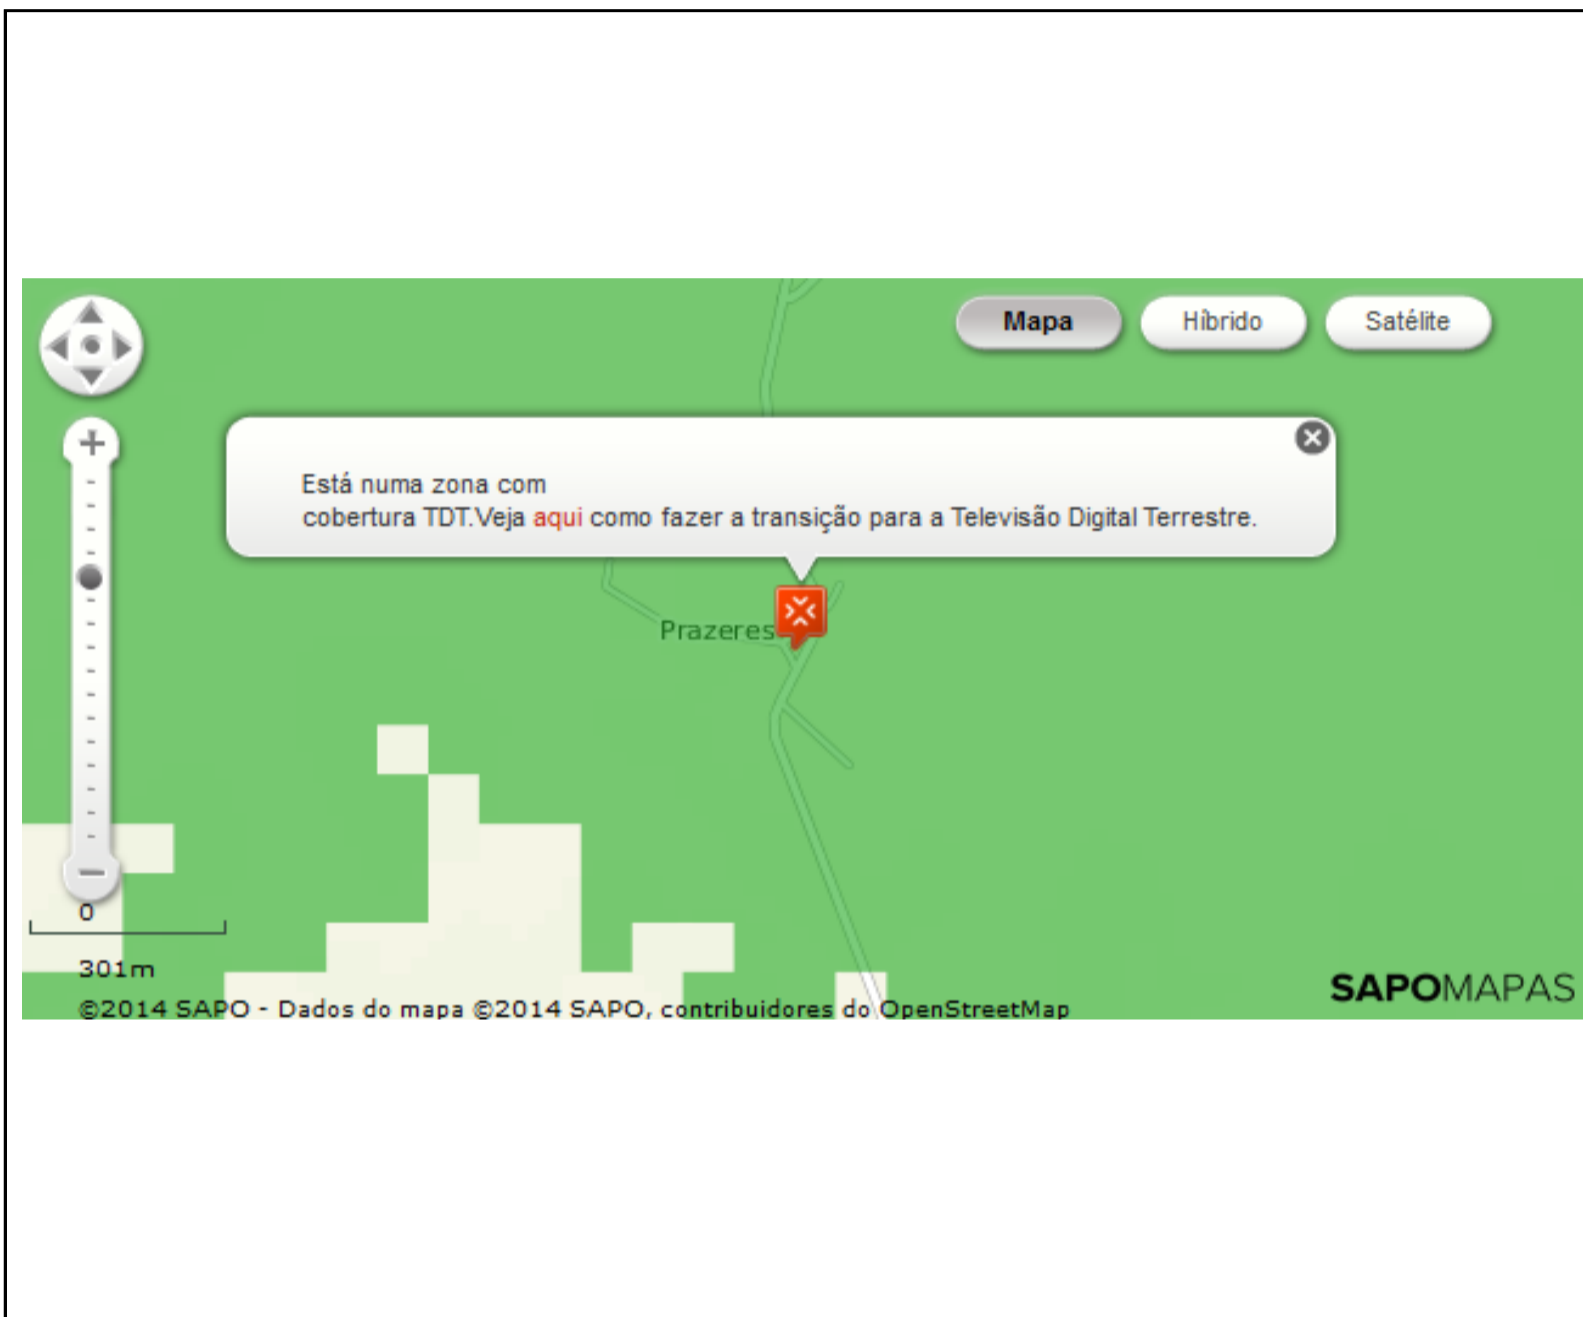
Mapa Híbrido Satélite

+

Está numa zona com
cobertura TDT.Veja aqui como fazer a transição para a Televisão Digital Terrestre.

Prazeres

−

0

301m

©2014 SAPO - Dados do mapa ©2014 SAPO, contribuidores do OpenStreetMap

SAPOMAPAS